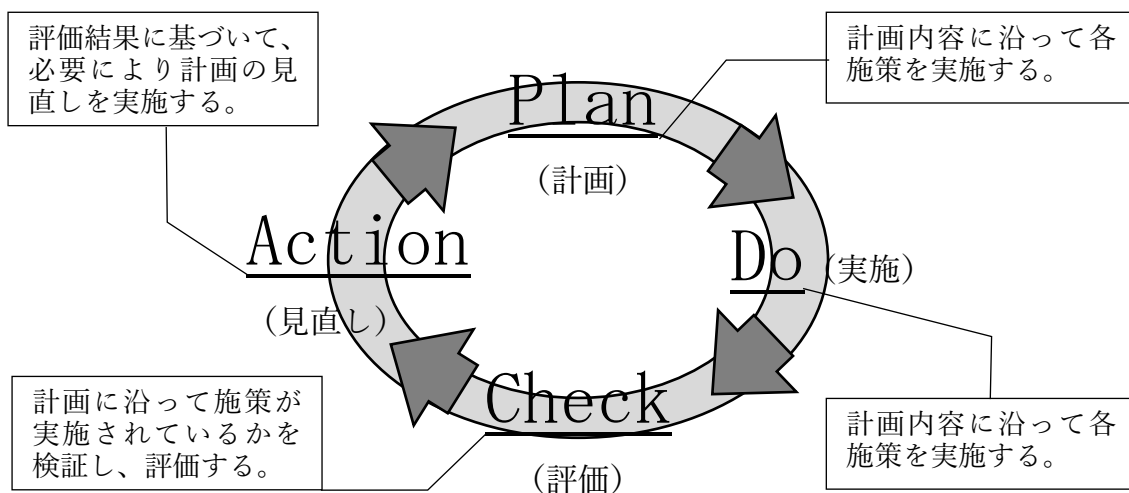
評価結果に基づいて、必要により計画の見直しを実施する。

計画内容に沿って各施策を実施する。

Plan
（計画）

Action
（見直し）

Do（実施）

Check
（評価）

計画に沿って施策が実施されているかを検証し、評価する。

計画内容に沿って各施策を実施する。